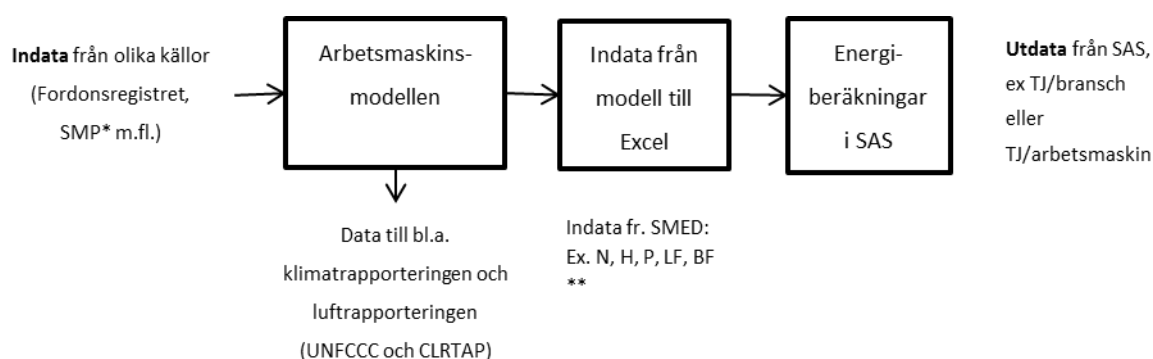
**Indata** från olika källor (Fordonsregistret, SMP* m.fl.)

Arbetsmaskinsmodellen

Indata från modell till Excel

Energiberäkningar i SAS

**Utdata** från SAS, ex TJ/bransch eller TJ/arbetsmaskin

Data till bl.a. klimatrapporteringen och luftrapporteringen (UNFCCC och CLRTAP)

Indata fr. SMED: Ex. N, H, P, LF, BF **